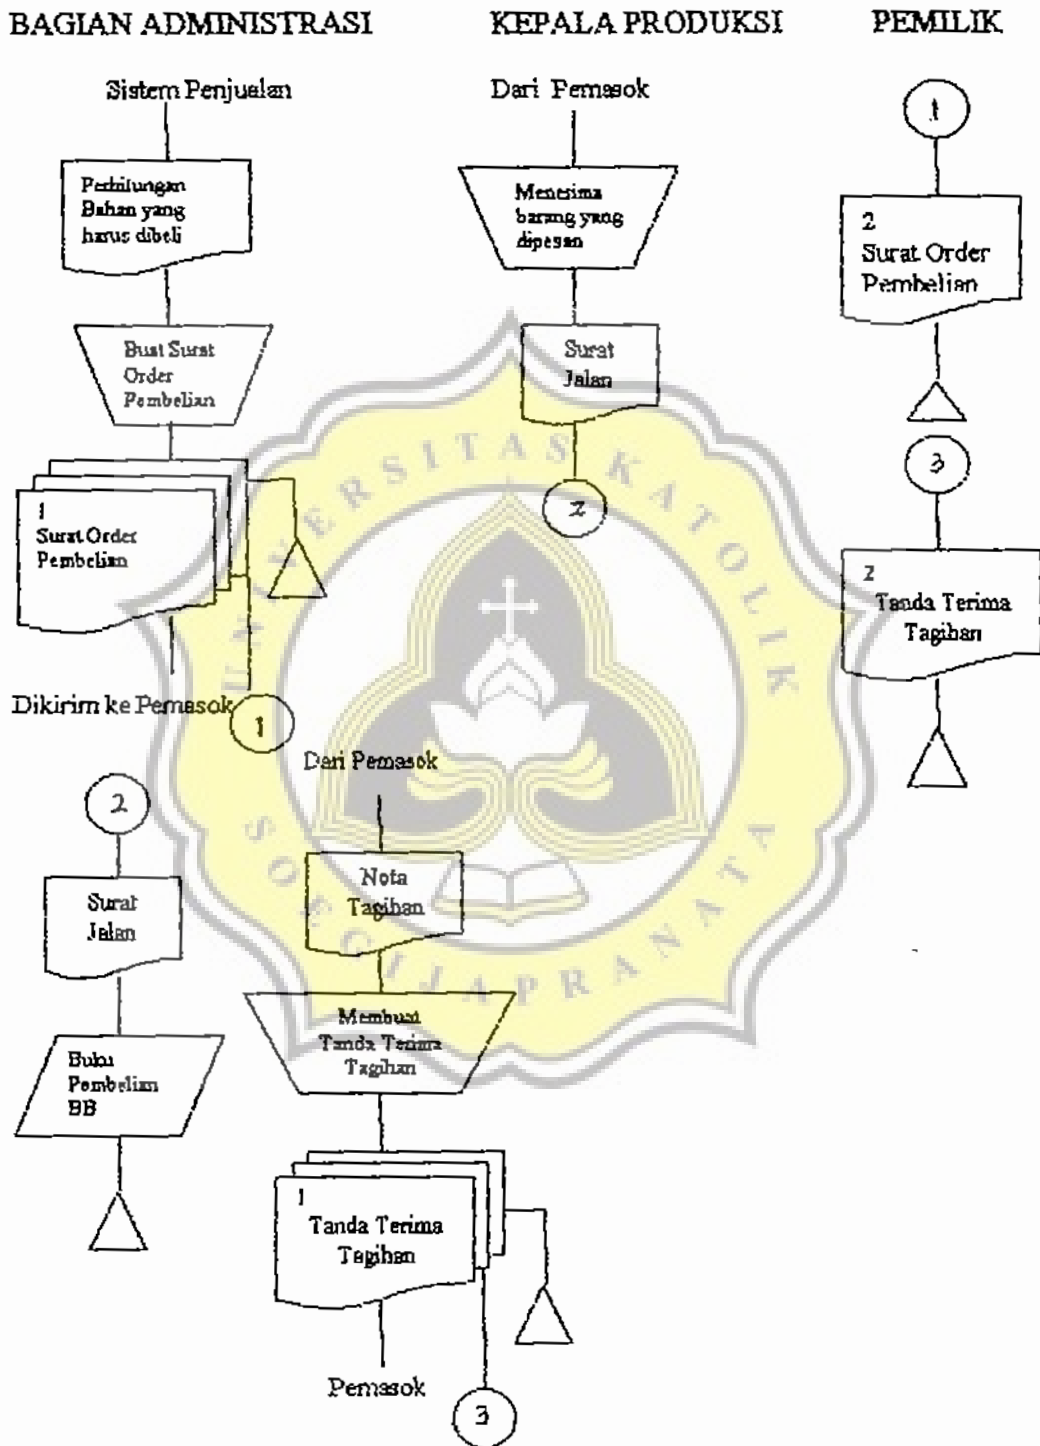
BAGIAN ADMINISTRASI

KEPALA PRODUKSI

PEMILIK

Sistem Penjualan

Perhitungan Bahan yang harus dibeli

Buat Surat Order Pembelian

1 Surat Order Pembelian

Dikirim ke Pemasok

1

2

Surat Jalan

Buku Pembelian BB

Dari Pemasok

Menerima barang yang dipesan

Surat Jalan

2

Dari Pemasok

Nota Tagihan

Membuat Tanda Terima Tagihan

1 Tanda Terima Tagihan

Pemasok

3

1

2 Surat Order Pembelian

3

2 Tanda Terima Tagihan

UNIVERSITAS KATOLIK SOEGIJAPRANATA